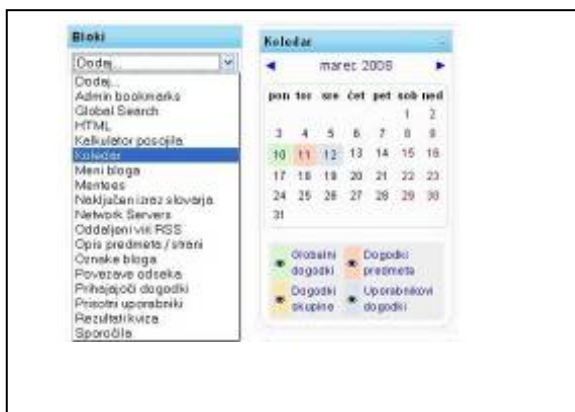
Bloki

Dodaj...

Dodaj...
Admin bookmarks
Global Search
HTML
Kalkulator posojila
Koledar
Meni bloga
Mentees
Naključen izrez slovarja
Network Servers
Oddaljeni viri RSS
Opis predmeta / strani
Oznake bloga
Povezave odseka
Prihajajoči dogodki
Prisotni uporabniki
Rezultati kviza
Sporočila

Koledar

◄ marec 2008 ►

| pon | tor | sre | čet | pet | sob | ned |
|---|---|---|---|---|---|---|
| | | | | | 1 | 2 |
| 3 | 4 | 5 | 6 | 7 | 8 | 9 |
| 10 | 11 | 12 | 13 | 14 | 15 | 16 |
| 17 | 18 | 19 | 20 | 21 | 22 | 23 |
| 24 | 25 | 26 | 27 | 28 | 29 | 30 |
| 31 | | | | | | |

Globalni dogodki
Dogodki predmeta
Dogodki skupine
Uporabnikovi dogodki